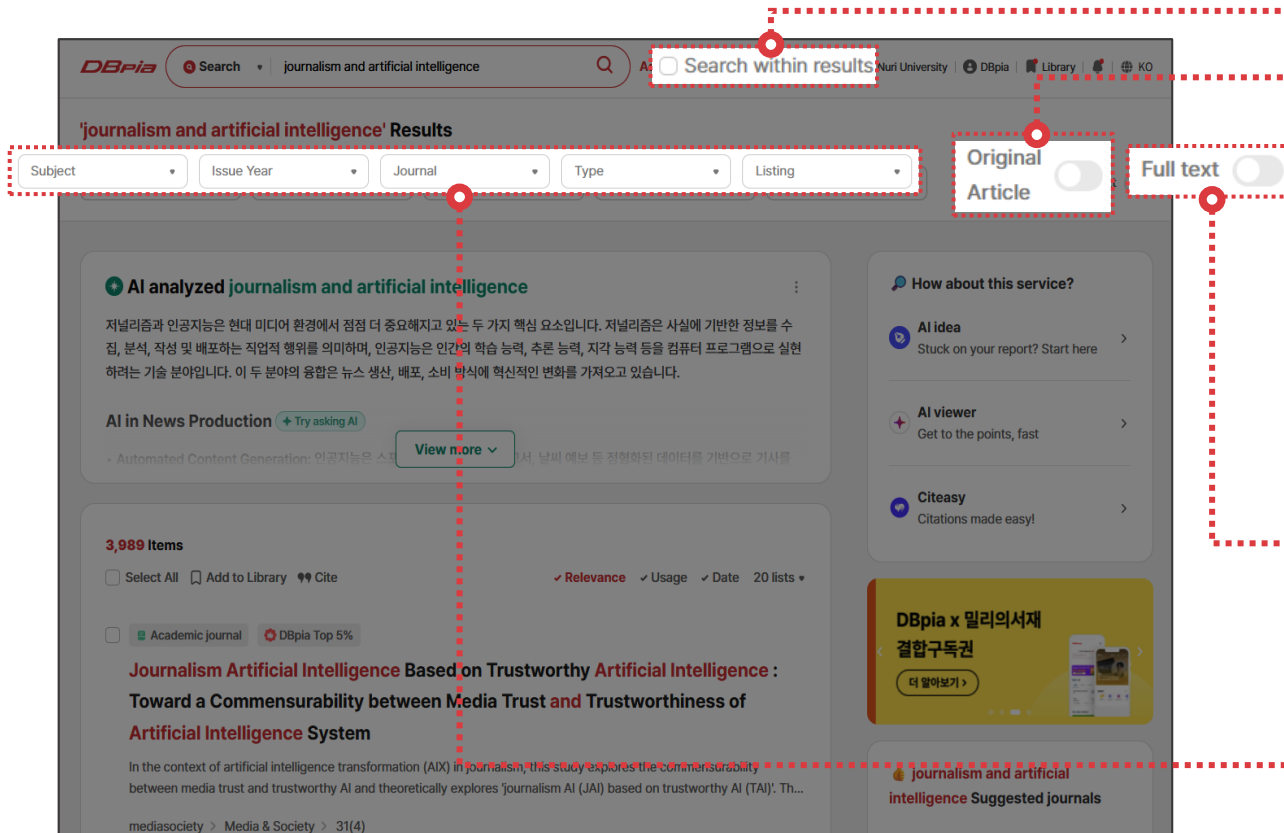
DBpia Search journalism and artificial intelligence

Search within results

Nuri University | DBpia | Library | KO

'journalism and artificial intelligence' Results

Subject | Issue Year | Journal | Type | Listing

Original Article

Full text

AI analyzed journalism and artificial intelligence

저널리즘과 인공지능은 현대 미디어 환경에서 점점 더 중요해지고 있는 두 가지 핵심 요소입니다. 저널리즘은 사실에 기반한 정보를 수집, 분석, 작성 및 배포하는 직업적 행위를 의미하며, 인공지능은 인간의 학습 능력, 추론 능력, 지각 능력 등을 컴퓨터 프로그램으로 실현하려는 기술 분야입니다. 이 두 분야의 융합은 뉴스 생산, 배포, 소비 방식에 혁신적인 변화를 가져오고 있습니다.

AI in News Production Try asking AI

- Automated Content Generation: 인공지능은 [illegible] 날씨 예보 등 정형화된 데이터를 기반으로 기사를

View more

How about this service?

AI idea
Stuck on your report? Start here

AI viewer
Get to the points, fast

Citeasy
Citations made easy!

DBpia x 밀리의서재 결합구독권
더 알아보기

3,989 Items

Select All Add to Library Cite

Relevance Usage Date 20 lists

Academic journal DBpia Top 5%

Journalism Artificial Intelligence Based on Trustworthy Artificial Intelligence : Toward a Commensurability between Media Trust and Trustworthiness of Artificial Intelligence System

In the context of artificial intelligence transformation (AIX) in journalism, this study explores the commensurability between media trust and trustworthy AI and theoretically explores 'journalism AI (JAI) based on trustworthy AI (TAI)'. Th...

mediasociety > Media & Society > 31(4)

journalism and artificial intelligence Suggested journals